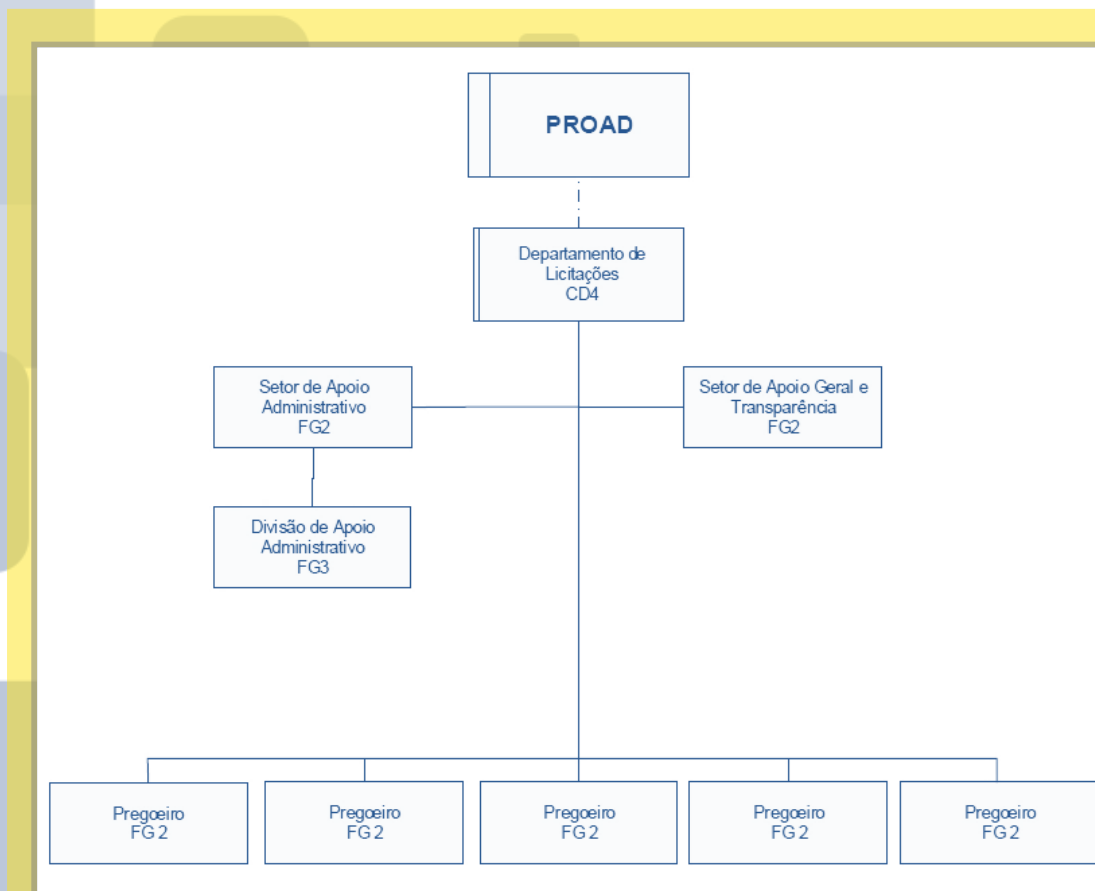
PROAD

Departamento de Licitações
CD4

Setor de Apoio Administrativo
FG2

Setor de Apoio Geral e Transparência
FG2

Divisão de Apoio Administrativo
FG3

Pregoeiro
FG 2

Pregoeiro
FG 2

Pregoeiro
FG 2

Pregoeiro
FG 2

Pregoeiro
FG 2